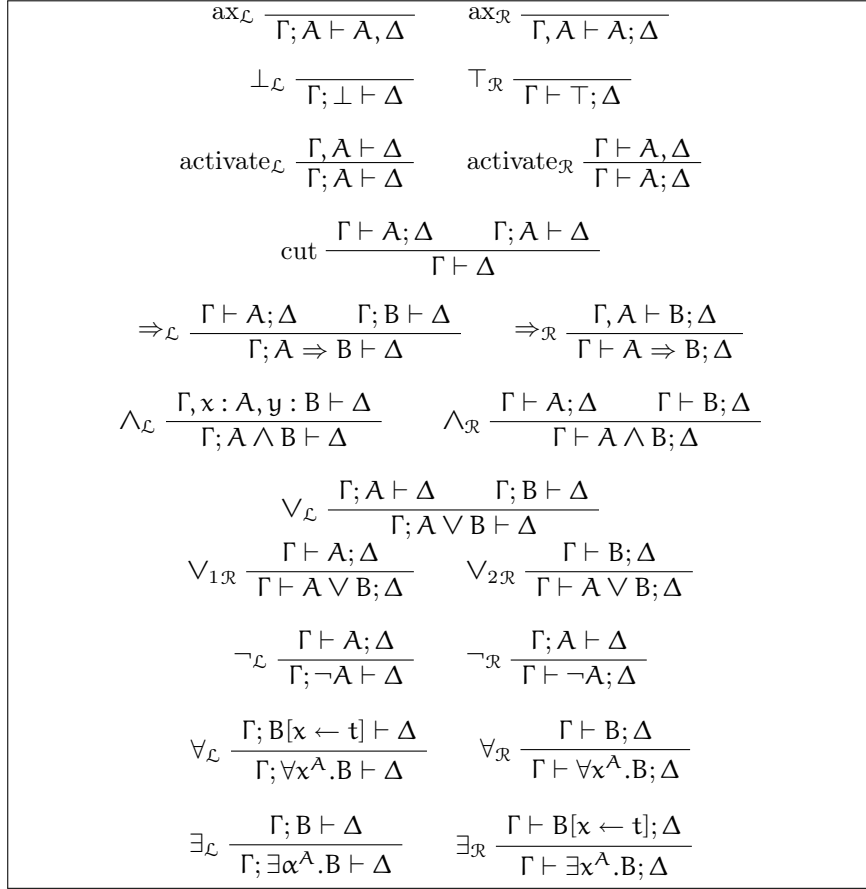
$\text{ax}_{\mathcal{L}} \frac{}{\Gamma; A \vdash A, \Delta}$ $\text{ax}_{\mathcal{R}} \frac{}{\Gamma, A \vdash A; \Delta}$

$\bot_{\mathcal{L}} \frac{}{\Gamma; \bot \vdash \Delta}$ $\top_{\mathcal{R}} \frac{}{\Gamma \vdash \top; \Delta}$

$\text{activate}_{\mathcal{L}} \frac{\Gamma, A \vdash \Delta}{\Gamma; A \vdash \Delta}$ $\text{activate}_{\mathcal{R}} \frac{\Gamma \vdash A, \Delta}{\Gamma \vdash A; \Delta}$

$\text{cut} \frac{\Gamma \vdash A; \Delta \qquad \Gamma; A \vdash \Delta}{\Gamma \vdash \Delta}$

$\Rightarrow_{\mathcal{L}} \frac{\Gamma \vdash A; \Delta \qquad \Gamma; B \vdash \Delta}{\Gamma; A \Rightarrow B \vdash \Delta}$ $\Rightarrow_{\mathcal{R}} \frac{\Gamma, A \vdash B; \Delta}{\Gamma \vdash A \Rightarrow B; \Delta}$

$\wedge_{\mathcal{L}} \frac{\Gamma, x : A, y : B \vdash \Delta}{\Gamma; A \wedge B \vdash \Delta}$ $\wedge_{\mathcal{R}} \frac{\Gamma \vdash A; \Delta \qquad \Gamma \vdash B; \Delta}{\Gamma \vdash A \wedge B; \Delta}$

$\vee_{\mathcal{L}} \frac{\Gamma; A \vdash \Delta \qquad \Gamma; B \vdash \Delta}{\Gamma; A \vee B \vdash \Delta}$

$\vee_{1\mathcal{R}} \frac{\Gamma \vdash A; \Delta}{\Gamma \vdash A \vee B; \Delta}$ $\vee_{2\mathcal{R}} \frac{\Gamma \vdash B; \Delta}{\Gamma \vdash A \vee B; \Delta}$

$\neg_{\mathcal{L}} \frac{\Gamma \vdash A; \Delta}{\Gamma; \neg A \vdash \Delta}$ $\neg_{\mathcal{R}} \frac{\Gamma; A \vdash \Delta}{\Gamma \vdash \neg A; \Delta}$

$\forall_{\mathcal{L}} \frac{\Gamma; B[x \leftarrow t] \vdash \Delta}{\Gamma; \forall x^A.B \vdash \Delta}$ $\forall_{\mathcal{R}} \frac{\Gamma \vdash B; \Delta}{\Gamma \vdash \forall x^A.B; \Delta}$

$\exists_{\mathcal{L}} \frac{\Gamma; B \vdash \Delta}{\Gamma; \exists \alpha^A.B \vdash \Delta}$ $\exists_{\mathcal{R}} \frac{\Gamma \vdash B[x \leftarrow t]; \Delta}{\Gamma \vdash \exists x^A.B; \Delta}$